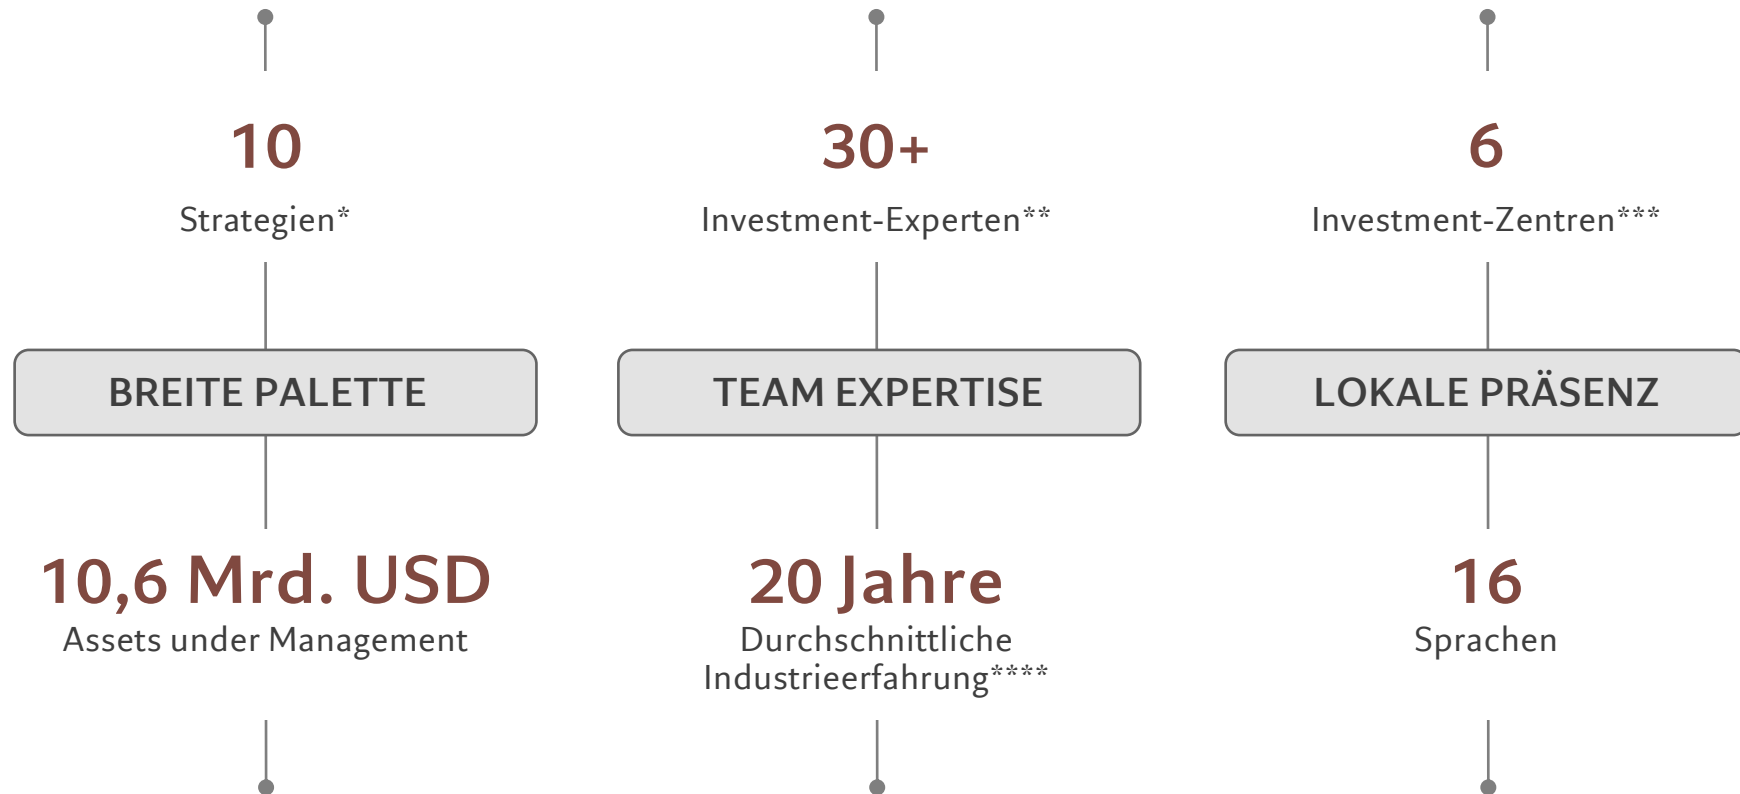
10

Strategien*

BREITE PALETTE

10,6 Mrd. USD
Assets under Management

30+

Investment-Experten**

TEAM EXPERTISE

20 Jahre
Durchschnittliche Industrieerfahrung****

6

Investment-Zentren***

LOKALE PRÄSENZ

16
Sprachen